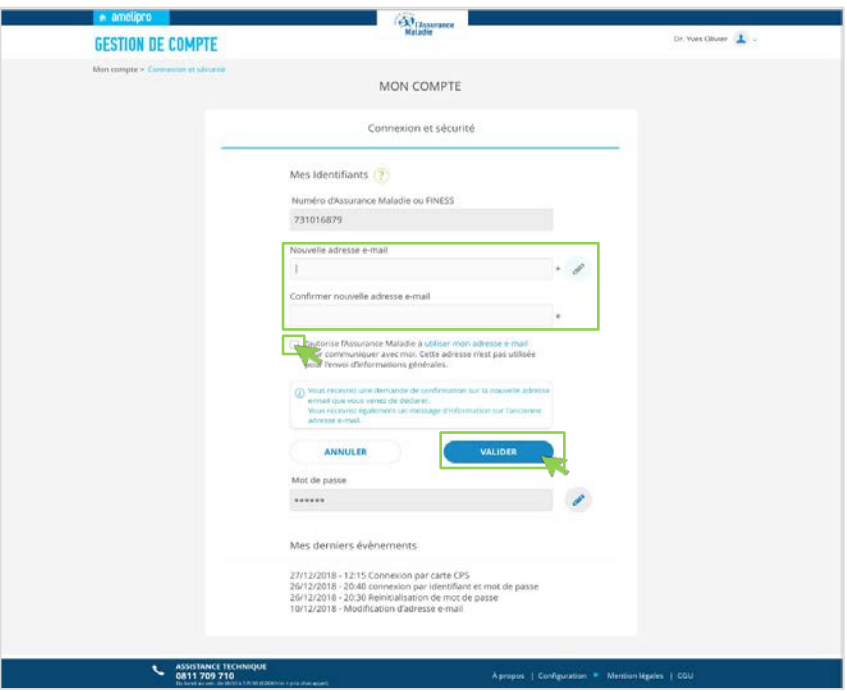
ameli pro

l'Assurance Maladie

GESTION DE COMPTE

Dr. Yves Olivier

Mon compte > Connexion et sécurité

MON COMPTE

Connexion et sécurité

Mes Identifiants ?

Numéro d'Assurance Maladie ou FINESS

731016879

Nouvelle adresse e-mail

*

Confirmer nouvelle adresse e-mail

*

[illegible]'autorise l'Assurance Maladie à utiliser mon adresse e-mail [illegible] communiquer avec moi. Cette adresse n'est pas utilisée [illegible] l'envoi d'informations générales.

Vous recevrez une demande de confirmation sur la nouvelle adresse e-mail que vous venez de déclarer. Vous recevrez également un message d'information sur l'ancienne adresse e-mail.

ANNULER

VALIDER

Mot de passe

******

Mes derniers évènements

27/12/2018 - 12:15 Connexion par carte CPS
26/12/2018 - 20:40 connexion par identifiant et mot de passe
26/12/2018 - 20:30 Réinitialisation de mot de passe
10/12/2018 - Modification d'adresse e-mail

ASSISTANCE TECHNIQUE
0811 709 710
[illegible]

A propos | Configuration | Mention légales | CGU